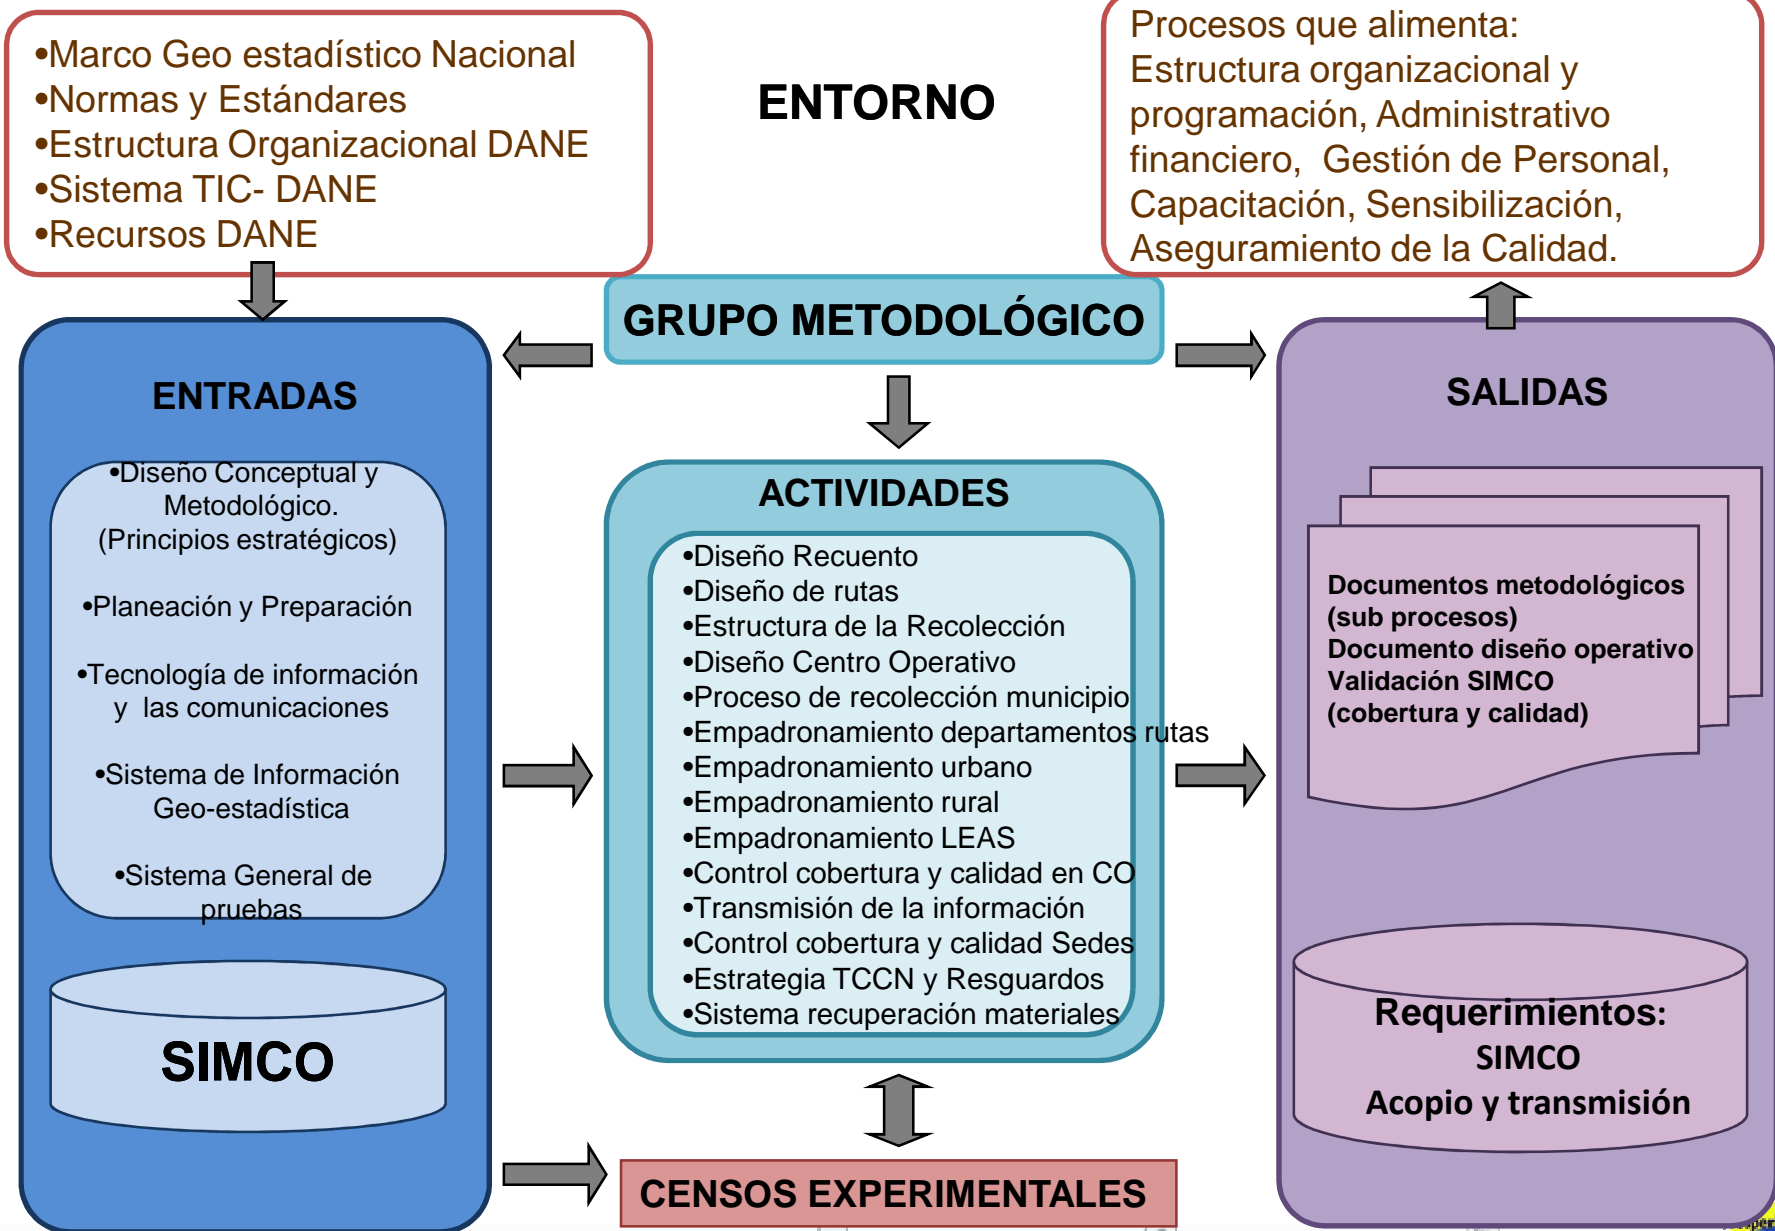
•Marco Geo estadístico Nacional
•Normas y Estándares
•Estructura Organizacional DANE
•Sistema TIC- DANE
•Recursos DANE

ENTORNO

Procesos que alimenta: Estructura organizacional y programación, Administrativo financiero, Gestión de Personal, Capacitación, Sensibilización, Aseguramiento de la Calidad.

GRUPO METODOLÓGICO

ENTRADAS

•Diseño Conceptual y Metodológico. (Principios estratégicos)

•Planeación y Preparación

•Tecnología de información y las comunicaciones

•Sistema de Información Geo-estadística

•Sistema General de pruebas

SIMCO

ACTIVIDADES

•Diseño Recuento
•Diseño de rutas
•Estructura de la Recolección
•Diseño Centro Operativo
•Proceso de recolección municipio
•Empadronamiento departamentos rutas
•Empadronamiento urbano
•Empadronamiento rural
•Empadronamiento LEAS
•Control cobertura y calidad en CO
•Transmisión de la información
•Control cobertura y calidad Sedes
•Estrategia TCCN y Resguardos
•Sistema recuperación materiales

SALIDAS

Documentos metodológicos (sub procesos)
Documento diseño operativo
Validación SIMCO (cobertura y calidad)

Requerimientos:
SIMCO
Acopio y transmisión

CENSOS EXPERIMENTALES